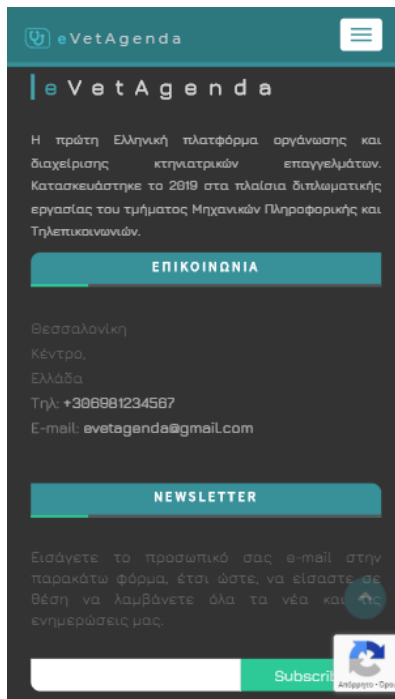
eVetAgenda

eVetAgenda

Η πρώτη Ελληνική πλατφόρμα οργάνωσης και διαχείρισης κτηνιατρικών επαγγελμάτων. Κατασκευάστηκε το 2019 στα πλαίσια διπλωματικής εργασίας του τμήματος Μηχανικών Πληροφορικής και Τηλεπικοινωνιών.

ΕΠΙΚΟΙΝΩΝΙΑ

Θεσσαλονίκη
Κέντρο,
Ελλάδα
Τηλ: +306981234567
E-mail: evetagenda@gmail.com

NEWSLETTER

Εισάγετε το προσωπικό σας e-mail στην παρακάτω φόρμα, έτσι ώστε, να είσαστε σε θέση να λαμβάνετε όλα τα νέα και τις ενημερώσεις μας.

Subscrib

Απόρρητο - Όρο